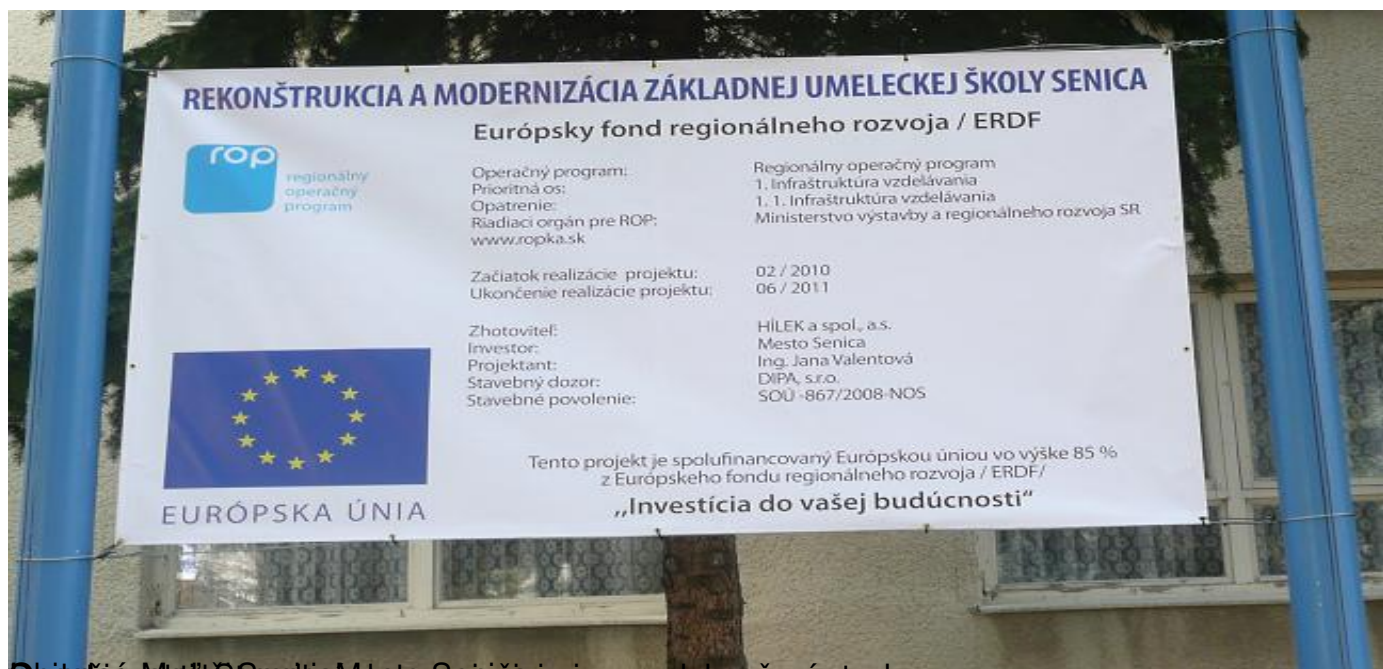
REKONŠTRUKCIA A MODERNIZÁCIA ZÁKLADNEJ UMELECKEJ ŠKOLY SENICA

Európsky fond regionálneho rozvoja / ERDF

rop
regionálny operačný program

Operačný program: Regionálny operačný program
Prioritná os: 1. Infraštruktúra vzdelávania
Opatrenie: 1. 1. Infraštruktúra vzdelávania
Riadiaci orgán pre ROP: Ministerstvo výstavby a regionálneho rozvoja SR
www.ropka.sk

Začiatok realizácie projektu: 02 / 2010
Ukončenie realizácie projektu: 06 / 2011

Zhotoviteľ: HÍLEK a spol., a.s.
Investor: Mesto Senica
Projektant: Ing. Jana Valentová
Stavebný dozor: DIPA, s.r.o.
Stavebné povolenie: SOÚ -867/2008-NOS

Tento projekt je spolufinancovaný Európskou úniou vo výške 85 % z Európskeho fondu regionálneho rozvoja / ERDF/

„Investícia do vašej budúcnosti"

EURÓPSKA ÚNIA

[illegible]